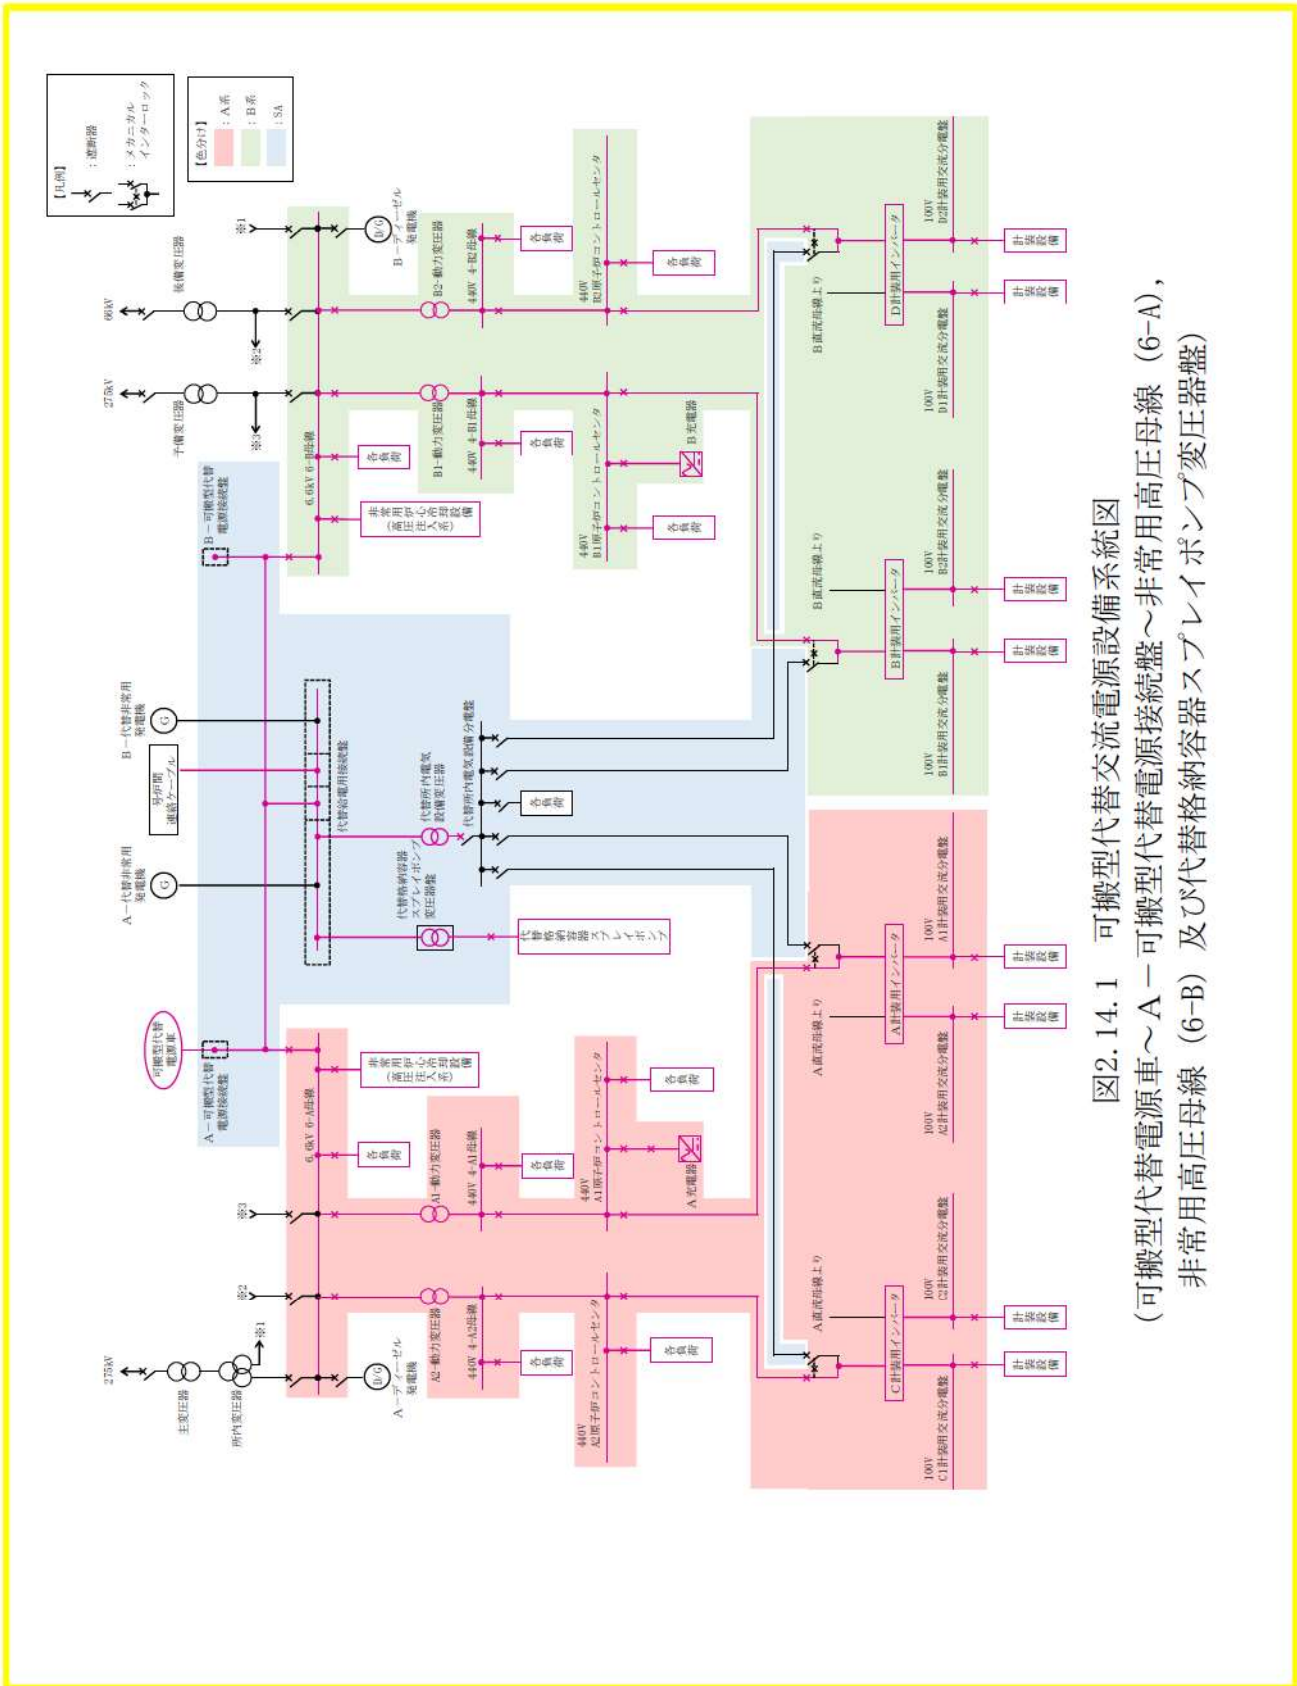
図2.14.1　可搬型代替交流電源設備系統図
（可搬型代替電源車～A－可搬型代替電源接続盤～非常用高圧母線（6-A），
非常用高圧母線（6-B）及び代替格納容器スプレイポンプ変圧器盤）

【凡例】
：遮断器
：メカニカルインターロック

【色分け】
：A系
：B系
：SA

66kV
275kV
275kV
後備変圧器
予備変圧器
主変圧器
所内変圧器
※1
※2
※3
B－ディーゼル発電機
A－ディーゼル発電機
B2－動力変圧器
B1－動力変圧器
A1－動力変圧器
A2－動力変圧器
440V 4-B2母線
440V 4-B1母線
440V 4-A1母線
440V 4-A2母線
6.6kV 6-B母線
6.6kV 6-A母線
440V B2原子炉コントロールセンタ
440V B1原子炉コントロールセンタ
440V A1原子炉コントロールセンタ
440V A2原子炉コントロールセンタ
各負荷
B充電器
A充電器
非常用（高圧炉心注水系）
B－可搬型代替電源接続盤
A－可搬型代替電源接続盤
可搬型代替電源車
B－代替非常用発電機
A－代替非常用発電機
号炉間連絡ケーブル
代替給電用接続盤
代替所内電気設備変圧器
代替所内電気設備分電盤
代替格納容器スプレイポンプ変圧器盤
代替格納容器スプレイポンプ
B直流母線より
A直流母線より
D計装用インバータ
B計装用インバータ
A計装用インバータ
C計装用インバータ
100V D2計装用交流分電盤
100V D1計装用交流分電盤
100V B2計装用交流分電盤
100V B1計装用交流分電盤
100V A1計装用交流分電盤
100V A2計装用交流分電盤
100V C2計装用交流分電盤
100V C1計装用交流分電盤
計装設備